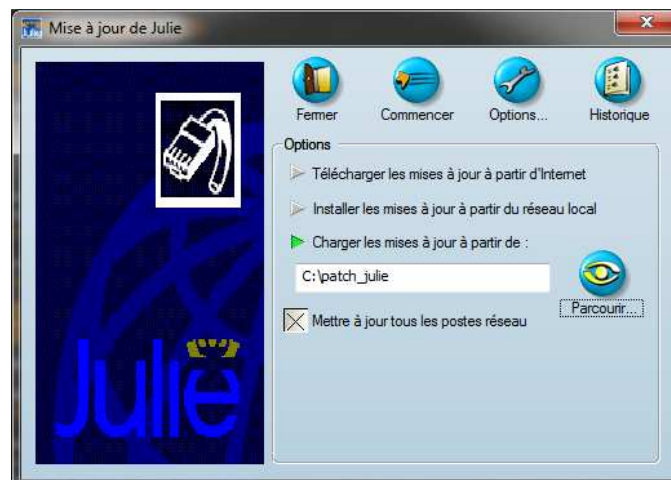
Mise à jour de Julie

Julie

Fermer
Commencer
Options...
Historique

Options

Télécharger les mises à jour à partir d'Internet

Installer les mises à jour à partir du réseau local

Charger les mises à jour à partir de :

C:\patch_julie

Parcourir...

Mettre à jour tous les postes réseau